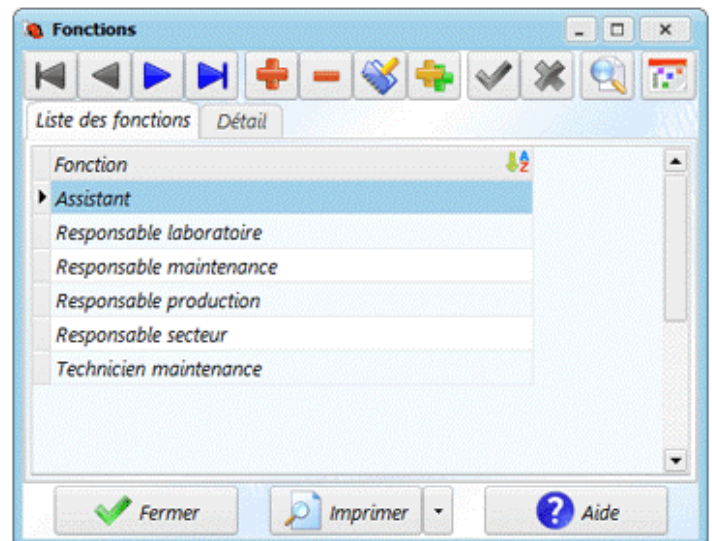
Fonctions

Liste des fonctions | Détail

| Fonction |
|---|
| Assistant |
| Responsable laboratoire |
| Responsable maintenance |
| Responsable production |
| Responsable secteur |
| Technicien maintenance |

Fermer
Imprimer
Aide